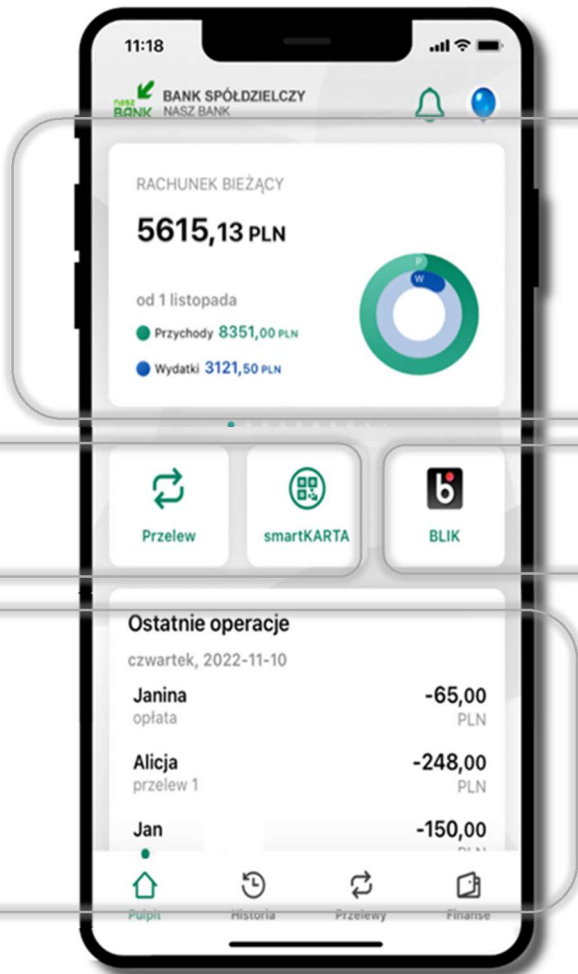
11:18

NASZ BANK BANK SPÓŁDZIELCZY NASZ BANK

RACHUNEK BIEŻĄCY

5615,13 PLN

od 1 listopada

Przychody 8351,00 PLN

Wydatki 3121,50 PLN

P
W

Przelew

smartKARTA

BLIK

Ostatnie operacje

czwartek, 2022-11-10

Janina
opłata
-65,00
PLN

Alicja
przelew 1
-248,00
PLN

Jan
-150,00
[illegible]

Pulpit

Historia

Przelewy

Finanse